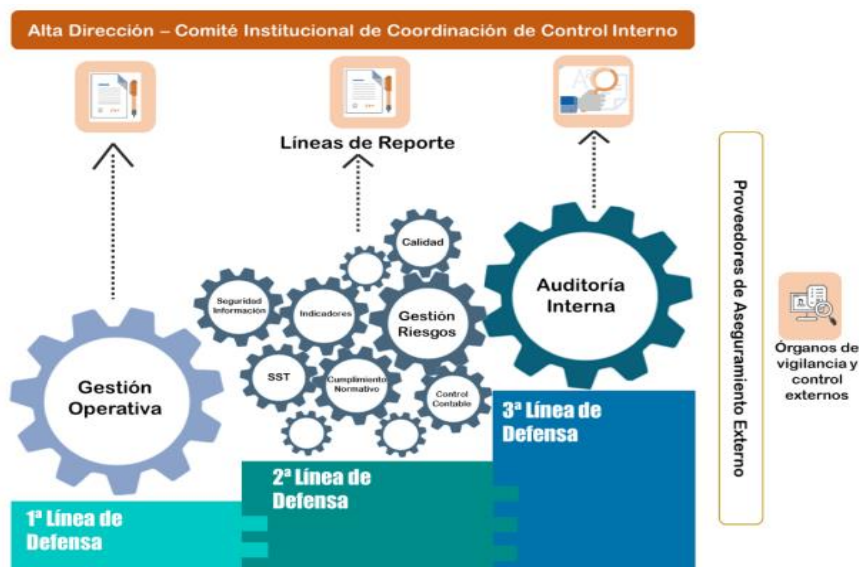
Alta Dirección – Comité Institucional de Coordinación de Control Interno

Líneas de Reporte

Gestión Operativa

Seguridad Información

Indicadores

Calidad

Gestión Riesgos

SST

Cumplimiento Normativo

Control Contable

Auditoría Interna

1ª Línea de Defensa

2ª Línea de Defensa

3ª Línea de Defensa

Proveedores de Aseguramiento Externo

Órganos de vigilancia y control externos